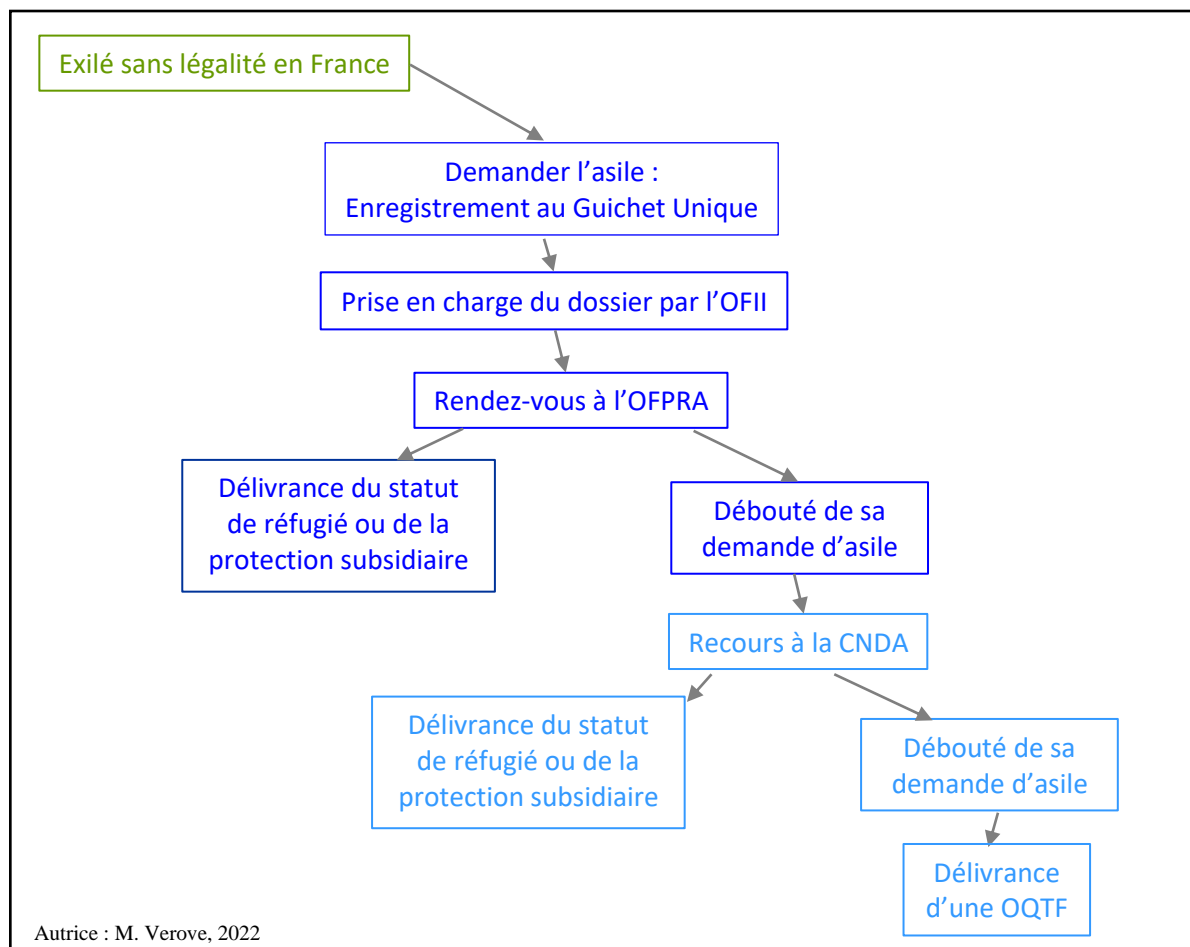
Exilé sans légalité en France

Demander l’asile : Enregistrement au Guichet Unique

Prise en charge du dossier par l’OFII

Rendez-vous à l’OFPRA

Délivrance du statut de réfugié ou de la protection subsidiaire

Débouté de sa demande d’asile

Recours à la CNDA

Délivrance du statut de réfugié ou de la protection subsidiaire

Débouté de sa demande d’asile

Délivrance d’une OQTF

Autrice : M. Verove, 2022